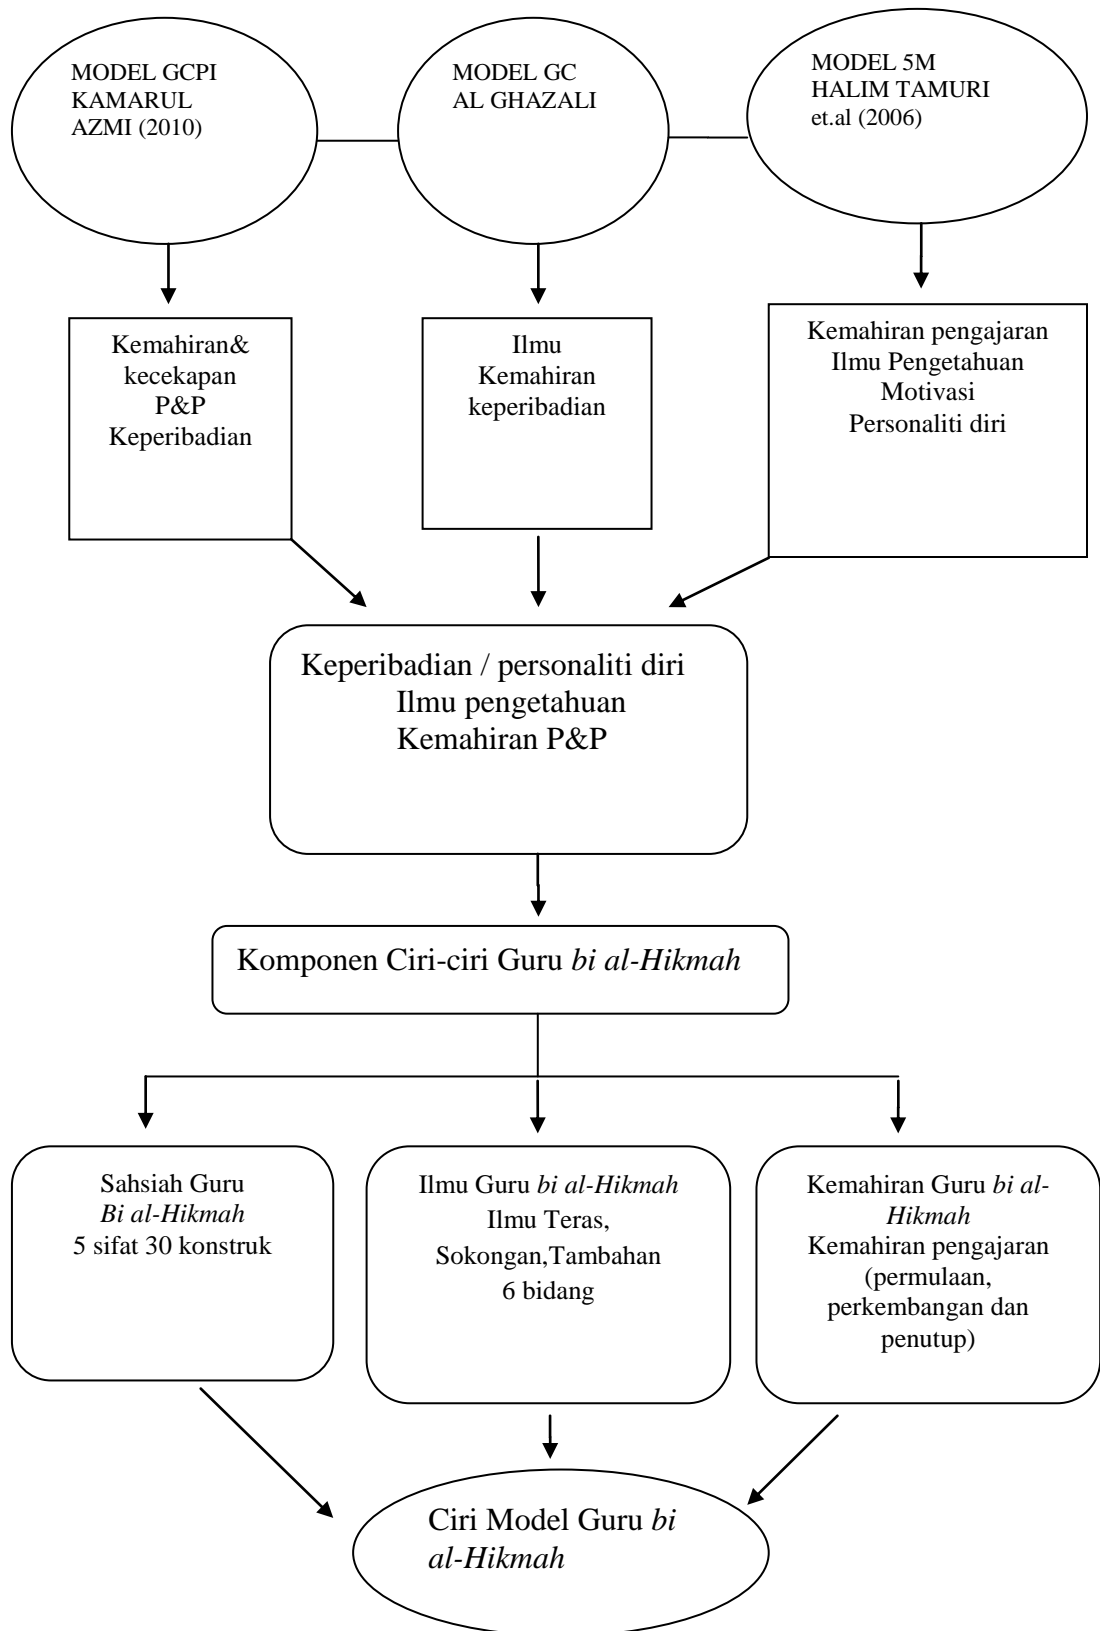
MODEL GCPI KAMARUL AZMI (2010)

MODEL GC AL GHAZALI

MODEL 5M HALIM TAMURI et.al (2006)

Kemahiran& kecekapan P&P Keperibadian

Ilmu Kemahiran keperibadian

Kemahiran pengajaran Ilmu Pengetahuan Motivasi Personaliti diri

Keperibadian / personaliti diri
Ilmu pengetahuan
Kemahiran P&P

Komponen Ciri-ciri Guru *bi al-Hikmah*

Sahsiah Guru
*Bi al-Hikmah*
5 sifat 30 konstruk

Ilmu Guru *bi al-Hikmah*
Ilmu Teras, Sokongan,Tambahan
6 bidang

Kemahiran Guru *bi al-Hikmah*
Kemahiran pengajaran (permulaan, perkembangan dan penutup)

Ciri Model Guru *bi al-Hikmah*